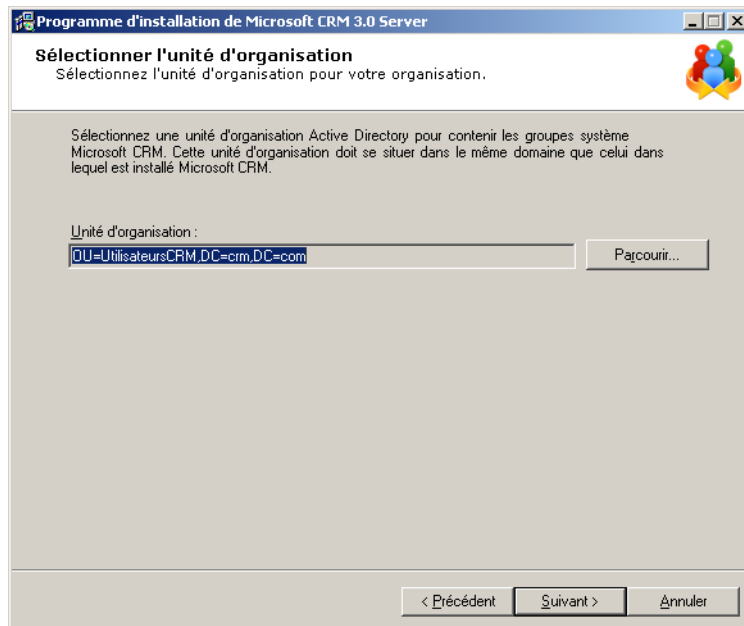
Programme d'installation de Microsoft CRM 3.0 Server

Sélectionner l'unité d'organisation
Sélectionnez l'unité d'organisation pour votre organisation.

Sélectionnez une unité d'organisation Active Directory pour contenir les groupes système Microsoft CRM. Cette unité d'organisation doit se situer dans le même domaine que celui dans lequel est installé Microsoft CRM.

Unité d'organisation :

OU=UtilisateursCRM,DC=crm,DC=com

Parcourir...

< Précédent

Suivant >

Annuler